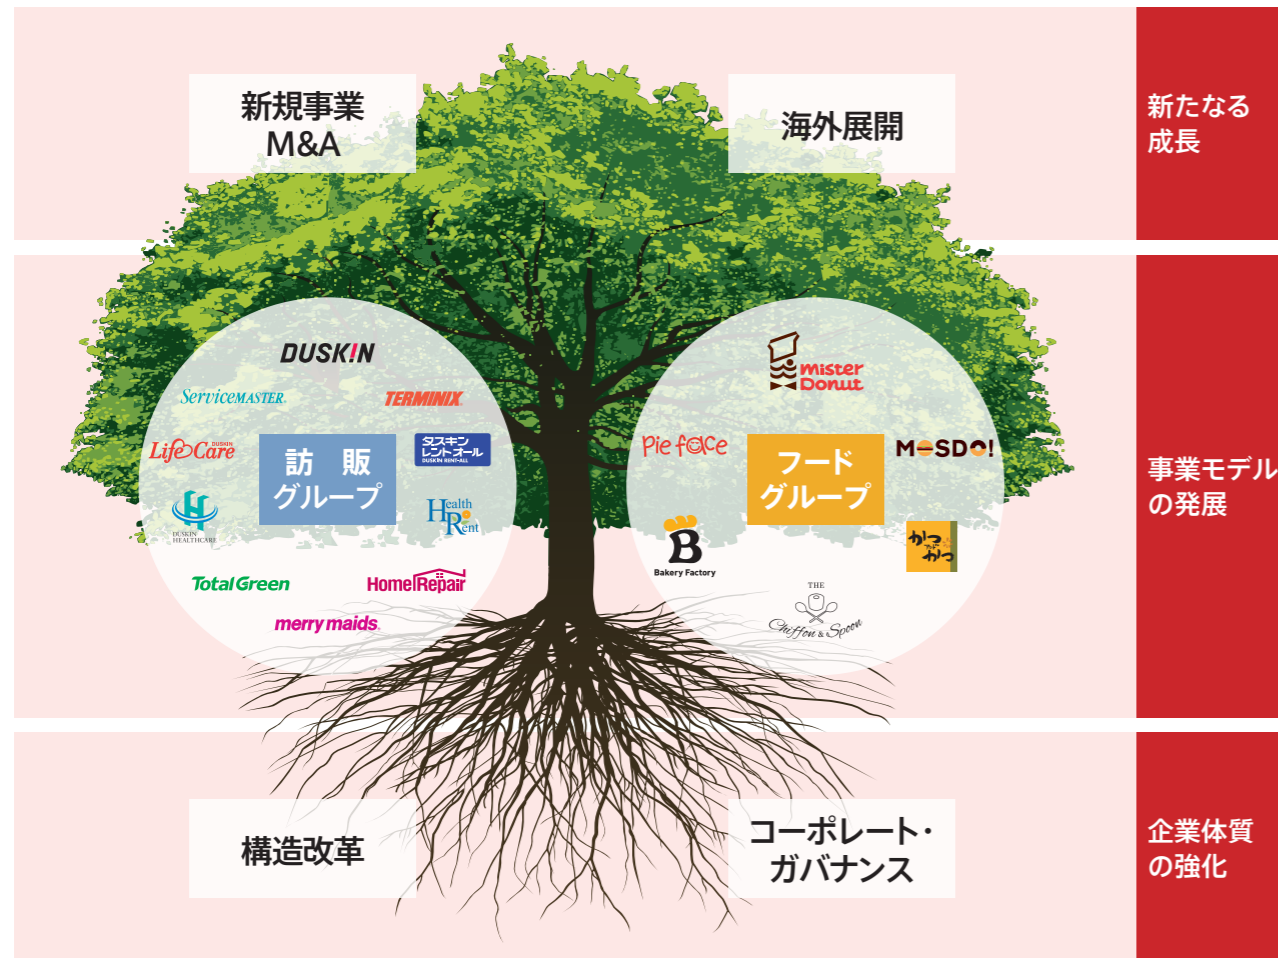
新規事業
M&A

海外展開

新たなる
成長

DUSKIN
ServiceMASTER
TERMINIX
LifeCare DUSKIN
訪販
グループ
ダスキン
レントオール
DUSKIN RENT-ALL
DUSKIN HEALTHCARE
Health Rent
TotalGreen
HomeRepair
merry maids

mister Donut
Pie face
フード
グループ
MOSDO!
B
Bakery Factory
かつかつ
THE
Chiffon & Spoon

事業モデル
の発展

構造改革

コーポレート・
ガバナンス

企業体質
の強化